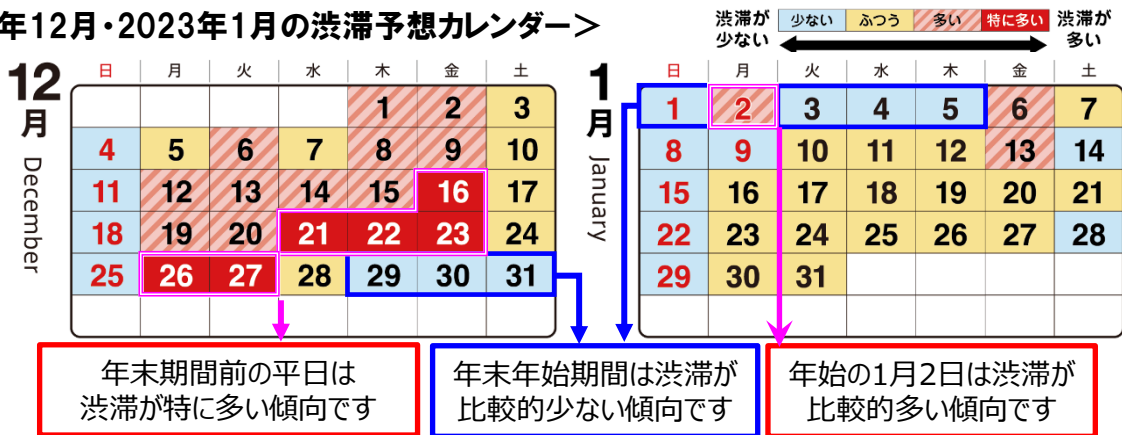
年12月・2023年1月の渋滞予想カレンダー＞

渋滞が少ない　少ない　ふつう　多い　特に多い　渋滞が多い

12月 December

| 日 | 月 | 火 | 水 | 木 | 金 | 土 |
|---|---|---|---|---|---|---|
| | | | | 1 | 2 | 3 |
| 4 | 5 | 6 | 7 | 8 | 9 | 10 |
| 11 | 12 | 13 | 14 | 15 | 16 | 17 |
| 18 | 19 | 20 | 21 | 22 | 23 | 24 |
| 25 | 26 | 27 | 28 | 29 | 30 | 31 |

1月 January

| 日 | 月 | 火 | 水 | 木 | 金 | 土 |
|---|---|---|---|---|---|---|
| 1 | 2 | 3 | 4 | 5 | 6 | 7 |
| 8 | 9 | 10 | 11 | 12 | 13 | 14 |
| 15 | 16 | 17 | 18 | 19 | 20 | 21 |
| 22 | 23 | 24 | 25 | 26 | 27 | 28 |
| 29 | 30 | 31 | | | | |

年末期間前の平日は渋滞が特に多い傾向です

年末年始期間は渋滞が比較的少ない傾向です

年始の1月2日は渋滞が比較的多い傾向です